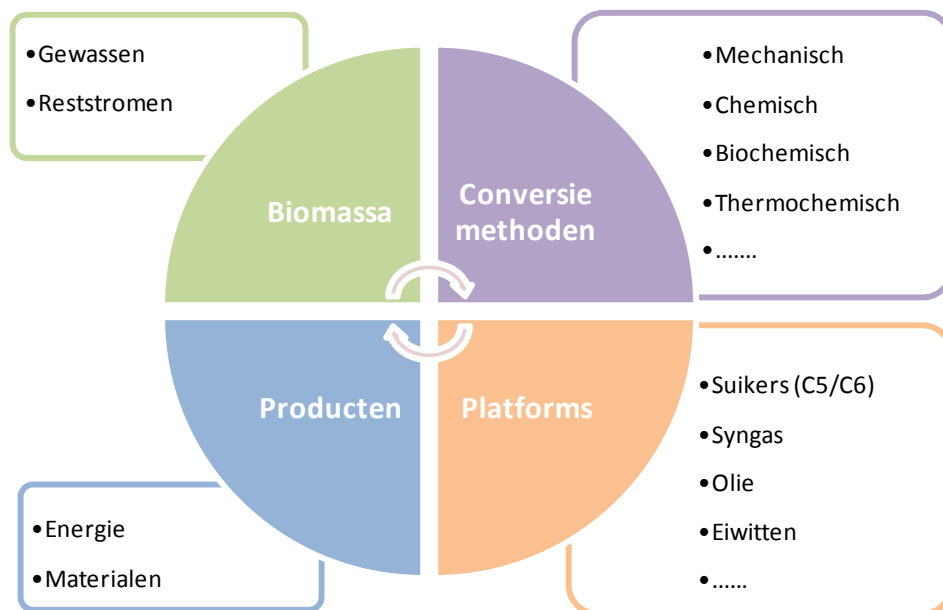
•Gewassen
•Reststromen

Biomassa

Conversie methoden

•Mechanisch
•Chemisch
•Biochemisch
•Thermochemisch
•.......

Producten

Platforms

•Suikers (C5/C6)
•Syngas
•Olie
•Eiwitten
•......

•Energie
•Materialen